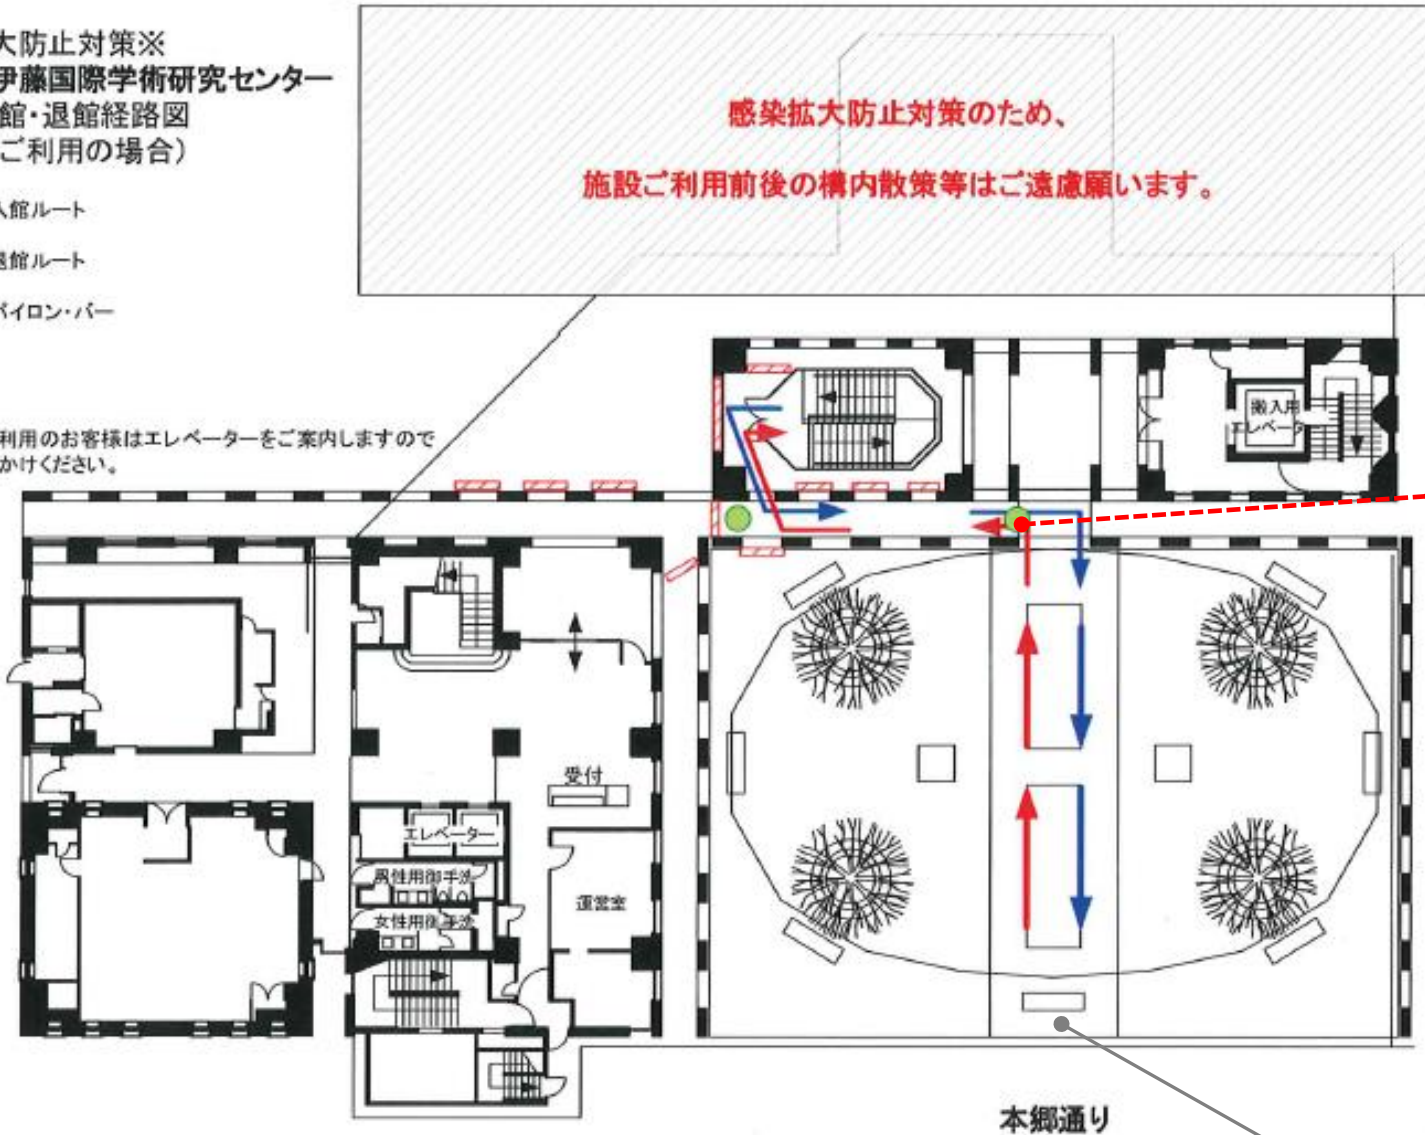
大防止対策※
伊藤国際学術研究センター
館・退館経路図
ご利用の場合)

入館ルート

退館ルート

パイロン・バー

利用のお客様はエレベーターをご案内しますので
かけください。

感染拡大防止対策のため、

施設ご利用前後の構内散策等はご遠慮願います。

搬入用
エレベーター

受付

エレベーター

男性用御手洗

女性用御手洗

運営室

本郷通り